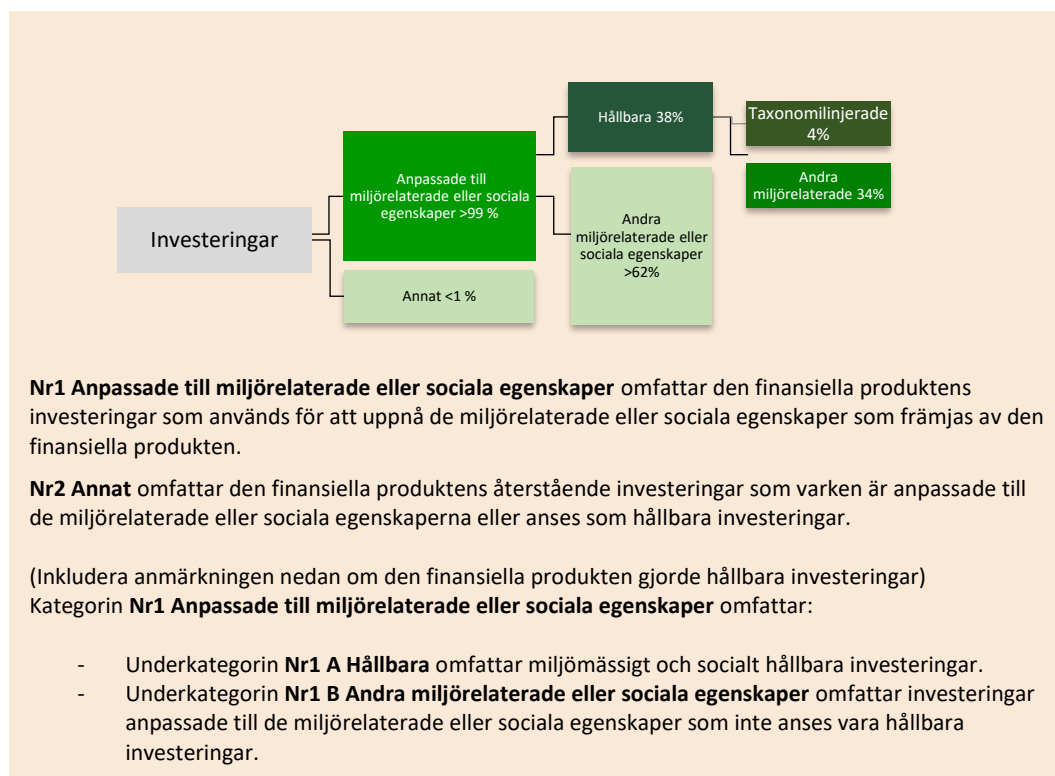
Investeringar

Anpassade till miljörelaterade eller sociala egenskaper >99 %

Annat <1 %

Hållbara 38%

Andra miljörelaterade eller sociala egenskaper >62%

Taxonomilinjerade 4%

Andra miljörelaterade 34%

**Nr1 Anpassade till miljörelaterade eller sociala egenskaper** omfattar den finansiella produktens investeringar som används för att uppnå de miljörelaterade eller sociala egenskaper som främjas av den finansiella produkten.

**Nr2 Annat** omfattar den finansiella produktens återstående investeringar som varken är anpassade till de miljörelaterade eller sociala egenskaperna eller anses som hållbara investeringar.

(Inkludera anmärkningen nedan om den finansiella produkten gjorde hållbara investeringar)
Kategorin **Nr1 Anpassade till miljörelaterade eller sociala egenskaper** omfattar:

- Underkategorin **Nr1 A Hållbara** omfattar miljömässigt och socialt hållbara investeringar.
- Underkategorin **Nr1 B Andra miljörelaterade eller sociala egenskaper** omfattar investeringar anpassade till de miljörelaterade eller sociala egenskaper som inte anses vara hållbara investeringar.